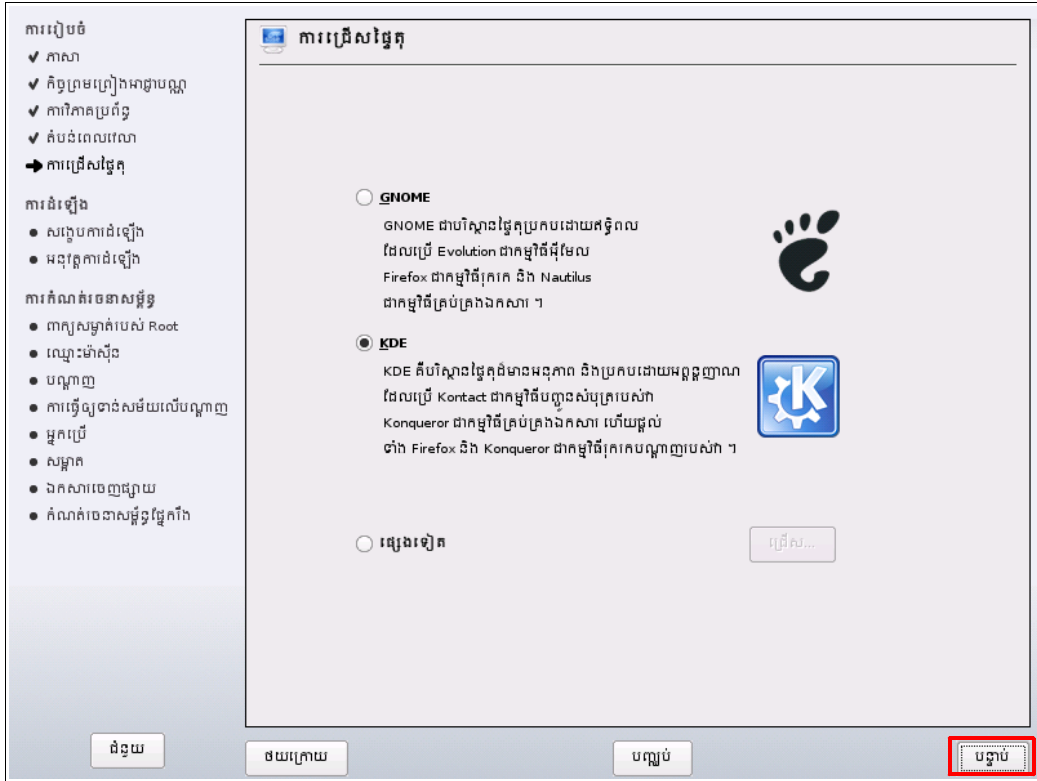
ការរៀបចំ
✔ ភាសា
✔ កិច្ចព្រមព្រៀងអាជ្ញាបណ្ណ
✔ ការវិភាគប្រព័ន្ធ
✔ តំបន់ពេលវេលា
➜ ការជ្រើសផ្ទៃតុ

ការដំឡើង
● សង្ខេបការដំឡើង
● អនុវត្តការដំឡើង

ការកំណត់រចនាសម្ព័ន្ធ
● ពាក្យសម្ងាត់របស់ Root
● ឈ្មោះម៉ាស៊ីន
● បណ្ដាញ
● ការធ្វើឲ្យទាន់សម័យលើបណ្ដាញ
● អ្នកប្រើ
● សម្អាត
● ឯកសារចេញផ្សាយ
● កំណត់រចនាសម្ព័ន្ធផ្នែករឹង

ការជ្រើសផ្ទៃតុ

GNOME
GNOME ជាបរិស្ថានផ្ទៃតុប្រកបដោយឥទ្ធិពល ដែលប្រើ Evolution ជាកម្មវិធីអ៊ីមែល Firefox ជាកម្មវិធីរុករក និង Nautilus ជាកម្មវិធីគ្រប់គ្រងឯកសារ ។

KDE
KDE គឺបរិស្ថានផ្ទៃតុដ៏មានអនុភាព និងប្រកបដោយអព្ភូតហេតុ ដែលប្រើ Kontact ជាកម្មវិធីបញ្ចូលសំបុត្ររបស់ក Konqueror ជាកម្មវិធីគ្រប់គ្រងឯកសារ ហើយផ្ដល់ទាំង Firefox និង Konqueror ជាកម្មវិធីរុករកបណ្ដាញរបស់ក ។

ផ្សេងទៀត
ជ្រើស...

ជំនួយ
ថយក្រោយ
បញ្ឈប់
បន្ទាប់